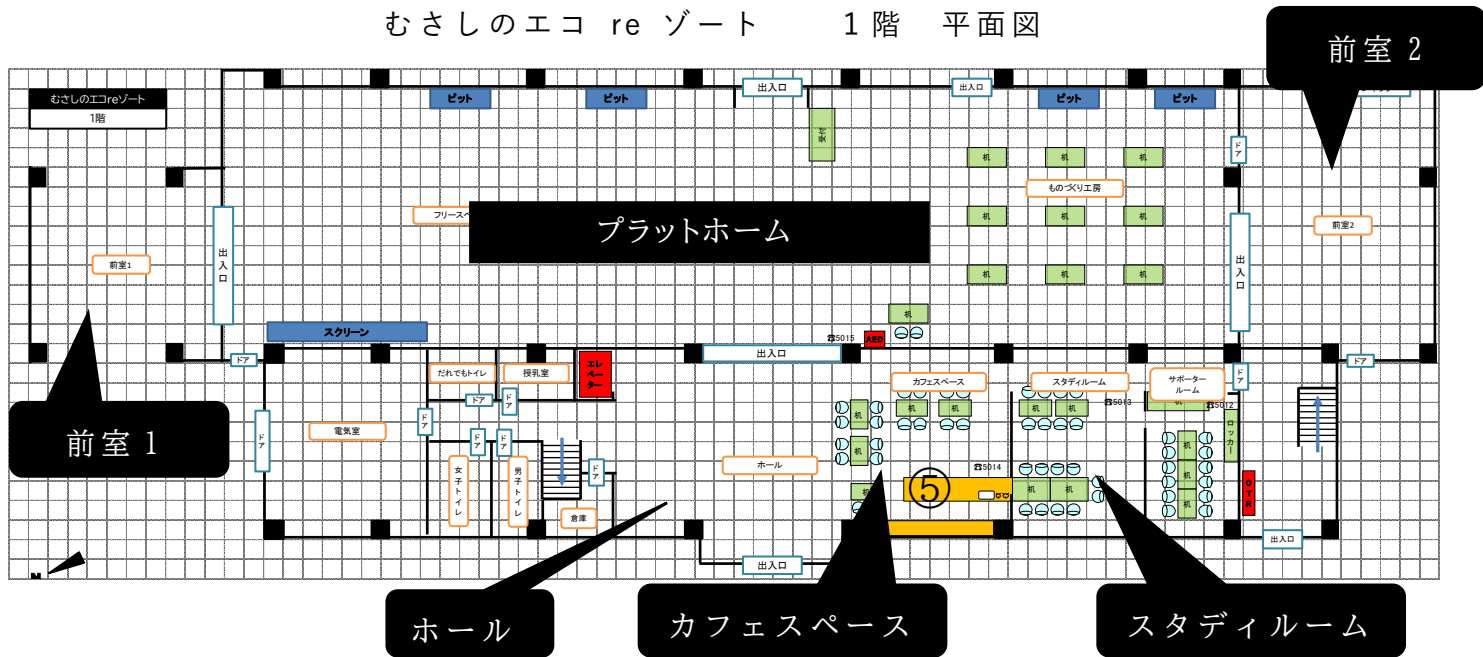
むさしのエコ re ゾート　1階　平面図

前室 2

むさしのエコreゾート
1階

ピット　ピット　出入口　出入口　ピット　ピット

机　机　机
ものづくり工房
机　机　机
机　机　机

フリースペ
プラットホーム

前室1
出入口
前室2
出入口

スクリーン
机
☎5015　AED
ドア　出入口　ドア　ドア

だれでもトイレ　授乳室　エレベーター
カフェスペース　スタディルーム　サポータールーム
ドア　ドア
机　机　机　机　☎5013　机　☎5012
ドア　電気室　ドア　ドア　ドア
女子トイレ　男子トイレ　ドア
ホール
机　机
☎5014　ロッカー
⑤
机　机
OTR
倉庫
出入口
出入口

前室 1

ホール　カフェスペース　スタディルーム